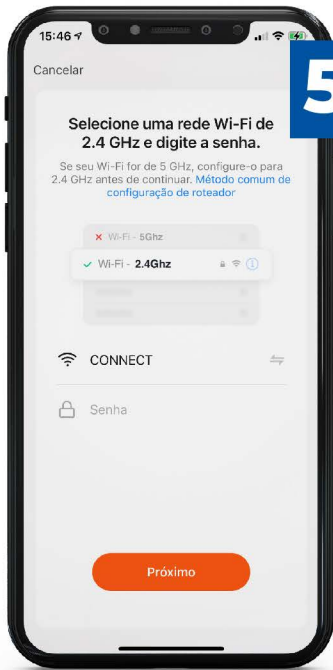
15:46

Cancelar

5

Selecione uma rede Wi-Fi de 2.4 GHz e digite a senha.

Se seu Wi-Fi for de 5 GHz, configure-o para 2.4 GHz antes de continuar. Método comum de configuração de roteador

Wi-Fi - 5Ghz

Wi-Fi - 2.4Ghz

CONNECT

Senha

Próximo